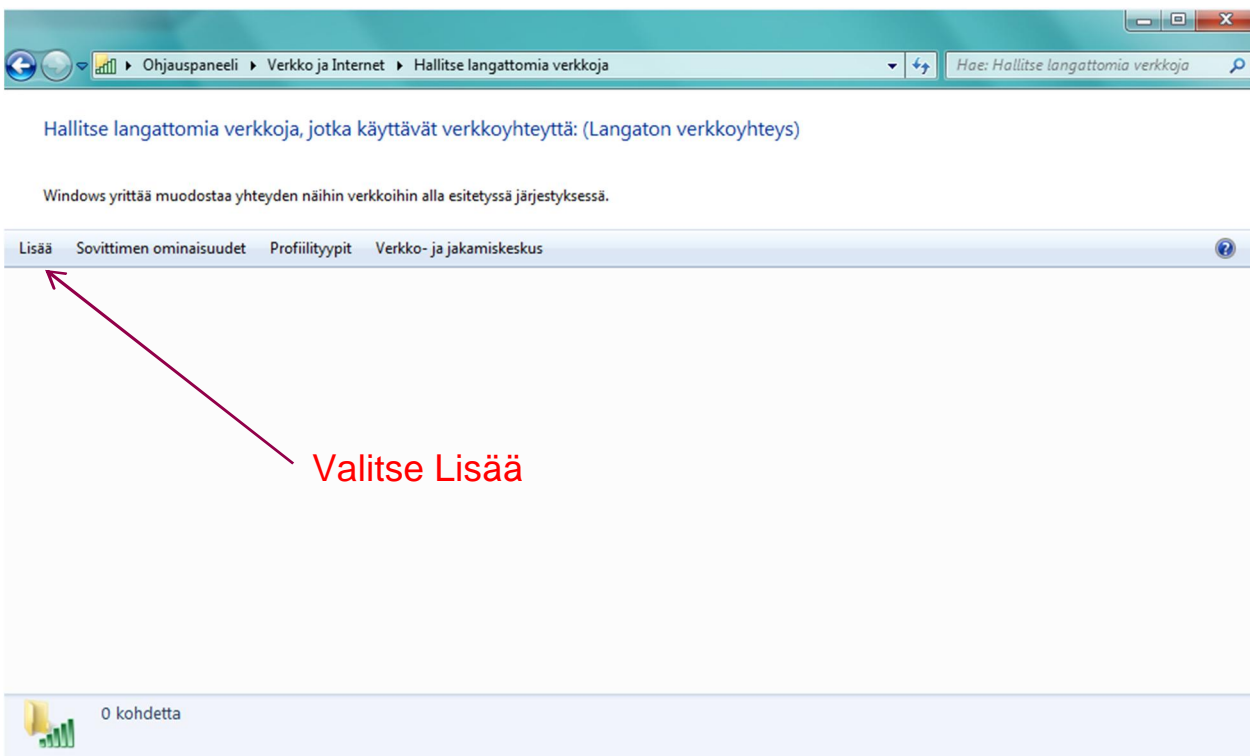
Ohjauspaneeli ▸ Verkko ja Internet ▸ Hallitse langattomia verkkoja

Hae: Hallitse langattomia verkkoja

Hallitse langattomia verkkoja, jotka käyttävät verkkoyhteyttä: (Langaton verkkoyhteys)

Windows yrittää muodostaa yhteyden näihin verkkoihin alla esitetyssä järjestyksessä.

Lisää Sovittimen ominaisuudet Profiilityypit Verkko- ja jakamiskeskus

Valitse Lisää

0 kohdetta